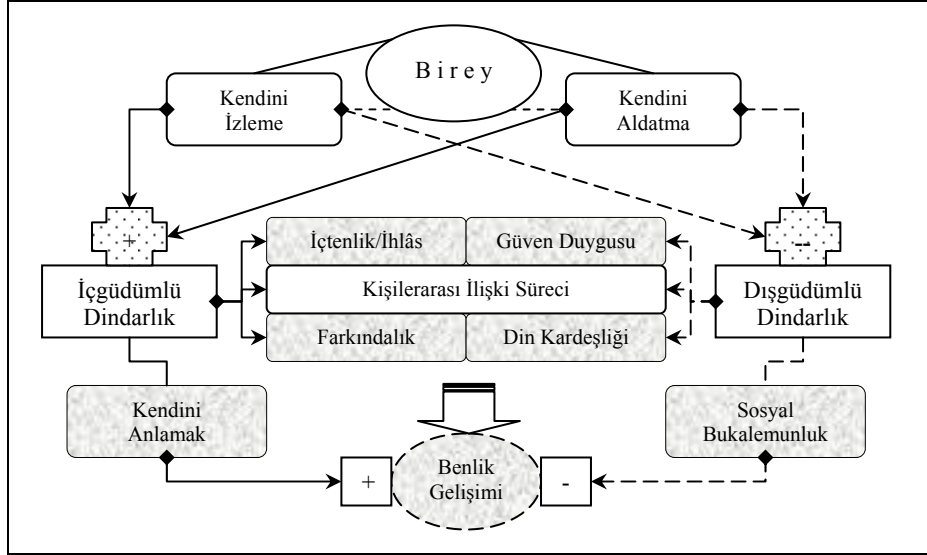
B i r e y

Kendini İzleme

Kendini Aldatma

+

-

İçtenlik/İhlâs

Güven Duygusu

İçgüdümlü Dindarlık

Kişilerarası İlişki Süreci

Dışgüdümlü Dindarlık

Farkındalık

Din Kardeşliği

Kendini Anlamak

Sosyal Bukalemunluk

+

Benlik Gelişimi

-